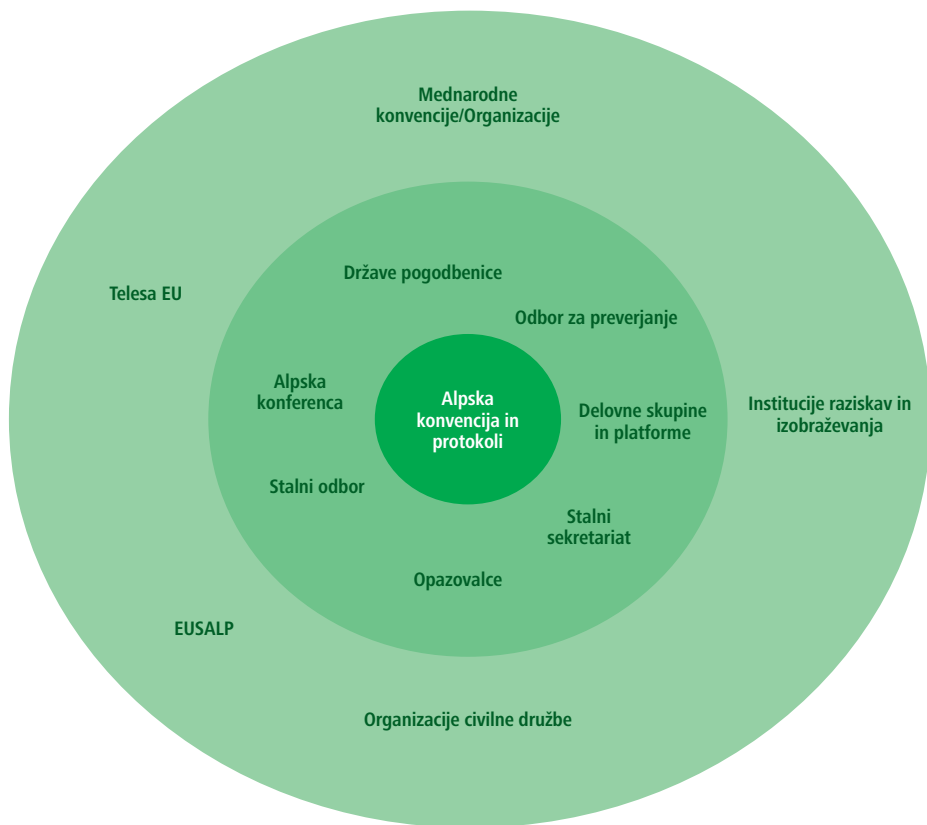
Mednarodne konvencije/Organizacije

Telesa EU

Države pogodbenice

Odbor za preverjanje

Alpska konferenca

Alpska konvencija in protokoli

Delovne skupine in platforme

Institucije raziskav in izobraževanja

Stalni odbor

Stalni sekretariat

Opazovalce

EUSALP

Organizacije civilne družbe